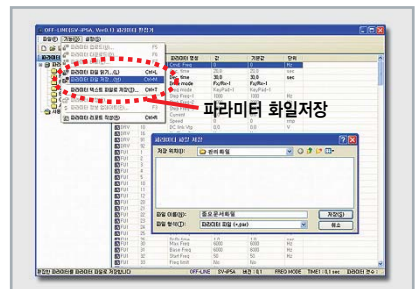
OFF-LINE[SV-iP5A_Ver0.1] 파라미터 편집기
파일(F) 기능(G) 보기(V)
파라미터 편집
파라미터 파일 열기...(L) Ctrl+L
파라미터 파일 저장...(S) Ctrl+S
파라미터 텍스트 파일로 저장(T)... Ctrl+T
파라미터 리포트 작성(R) Ctrl+R
F5
F6
F7
파라미터 명칭
값
기본값
단위
Cmd. Freq
0
Hz
Acc. time
20.0
sec
Dec time
30.0
30.0
sec
Drive mode
Fx/Rx-1
Fx/Rx-1
Freq mode
KeyPad-1
KeyPad-1
Step Freq-1
1000
Hz
Step Freq-2
2000
Hz
Current
A
Speed
rpm
DC link Vtg
V
파라미터 화일저장
파라미터 파일 저장
저장 위치(I):
파라미터
파일 이름(N):
중요운저파일
저장(S)
파일 형식(T):
파라미터 파일 (*.par)
취소
Max Freq
6000
6000
Hz
Base Freq
6000
6000
Hz
Start Freq
50
50
Hz
Freq limit
No
No
준비 파라미터 파일에 저장합니다.
OFF-LINE
SV-iP5A
버전 : 0.1
FREQ MODE
TIME : 0.1 sec
파라미터 변수 :